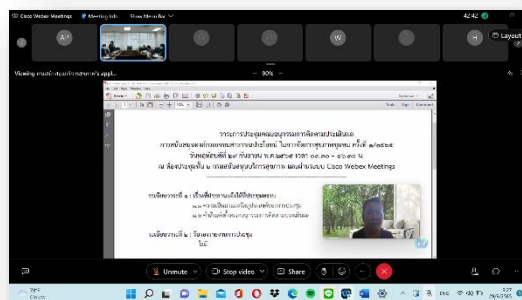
Cisco Webex Meetings   Meeting info   Show Menu Bar

42:42

Layout

A   W   H

Viewing ...

90%

รายงานการประชุมคณะอนุกรรมการจัดหาพัสดุ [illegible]
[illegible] ครั้งที่ ๑/๒๕๖๕
วันพฤหัสบดีที่ ๑๗ กันยายน พ.ศ.๒๕๖๕ เวลา ๑๐.๓๐ - ๑๒.๓๐ น.
ณ ห้องประชุม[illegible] Cisco Webex Meetings

ระเบียบวาระที่ ๑ : เรื่องที่ประธานแจ้งให้ที่ประชุมทราบ
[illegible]
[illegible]

ระเบียบวาระที่ ๒ : รับรองรายงานการประชุม
ไม่มี

Unmute   Stop video   Share

ENG